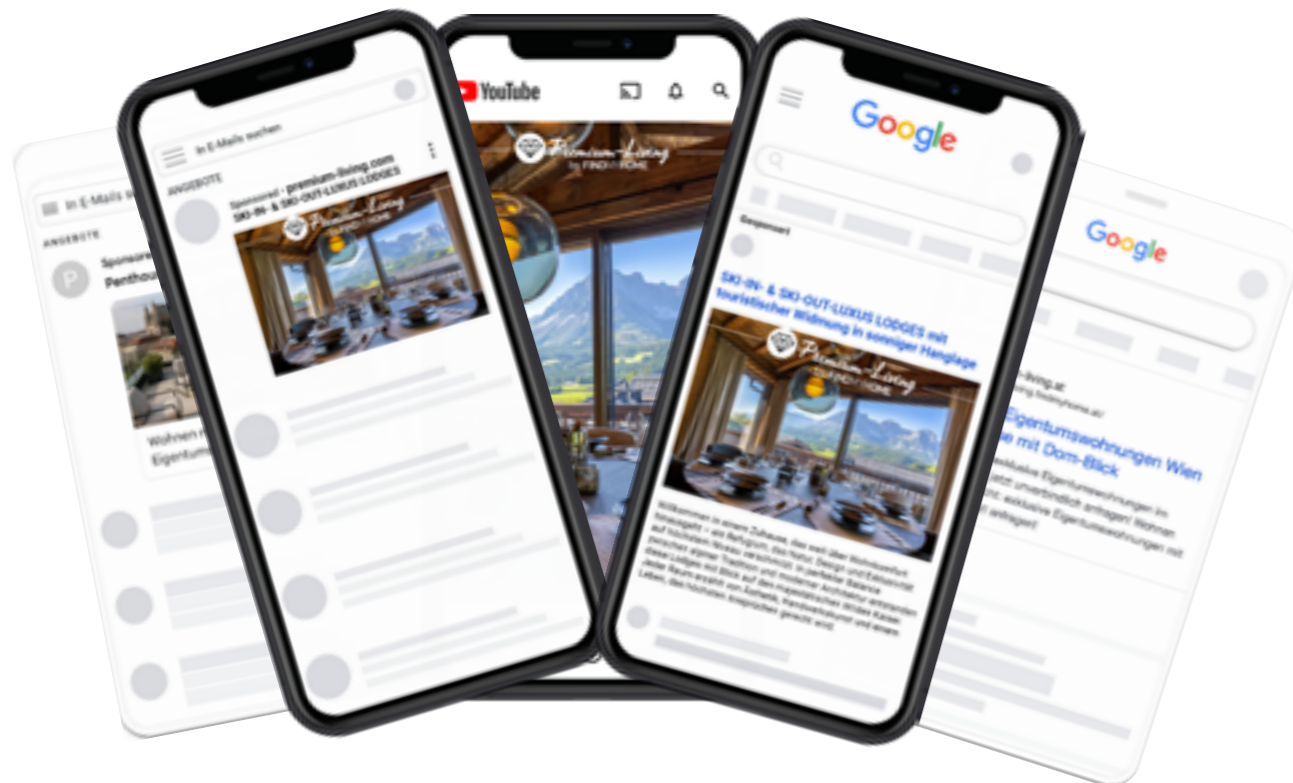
In E-Mails s
ANGEBOTE
P
Sponsore
Penthou
Wohnen
Eigentum

In E-Mails suchen
ANGEBOTE
Sponsored • premium-living.com
SKI-IN- & SKI-OUT-LUXUS LODGES
Premium Living

YouTube
Premium Living
by FIND MY HOME

Google
Gesponsert
SKI-IN- & SKI-OUT-LUXUS LODGES mit touristischer Widmung in sonniger Hanglage
Premium Living
Willkommen in einem Zuhause, das weit über Wohnkomfort hinausgeht – als Refugium, das hohes Design und Exklusivität auf höchstem Niveau vereint. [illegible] Tradition und moderner Architektur entstanden. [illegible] Wilder Kaiser. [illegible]

Google
-living.at
findmyhome.at/
Eigentumswohnungen Wien
e mit Dom-Blick
exklusive Eigentumswohnungen im
etzt unverbindlich anfragen! Wohnen
tadt: exklusive Eigentumswohnungen mit
anfragen!